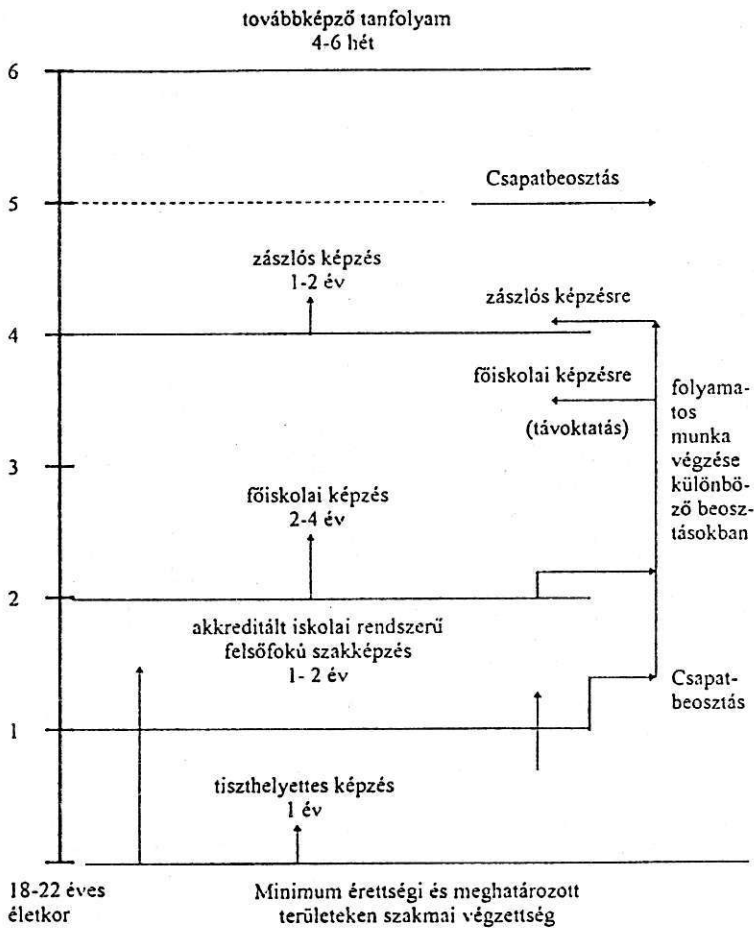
továbbképző tanfolyam
4-6 hét

6

Csapatbeosztás

5

zászlós képzés
1-2 év

zászlós képzésre

4

főiskolai képzésre

(távoktatás)

folyamatos munka végzése különböző beosztásokban

3

főiskolai képzés
2-4 év

2

akkreditált iskolai rendszerű felsőfokú szakképzés
1- 2 év

Csapatbeosztás

1

tiszthelyettes képzés
1 év

18-22 éves életkor

Minimum érettségi és meghatározott területeken szakmai végzettség